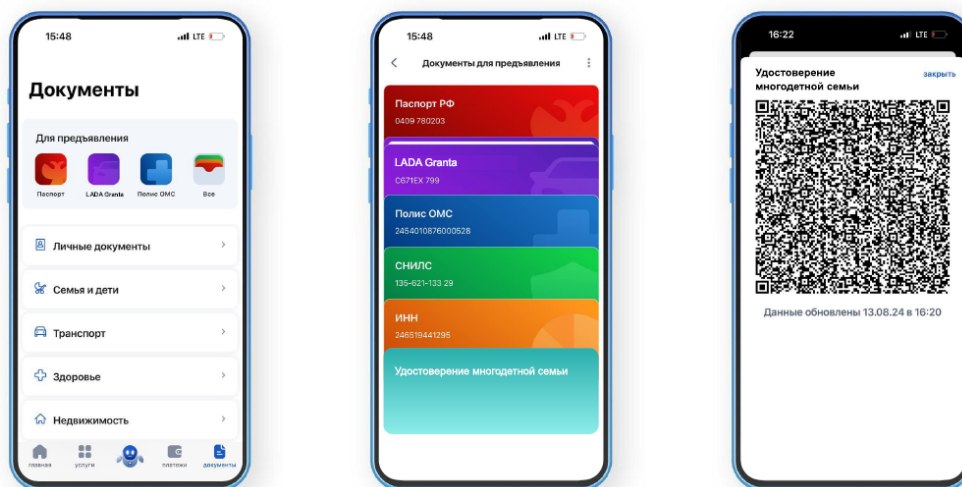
15:48 LTE

Документы

Для предъявления

Паспорт LADA Granta Полис ОМС Все

Личные документы

Семья и дети

Транспорт

Здоровье

Недвижимость

главная услуги платежи документы

15:48 LTE

Документы для предъявления

Паспорт РФ
0409 780203

LADA Granta
С671ЕХ 799

Полис ОМС
2454010876000528

СНИЛС
135-621-133 29

ИНН
246519441295

Удостоверение многодетной семьи

16:22

Удостоверение многодетной семьи

закрыть

Данные обновлены 13.08.24 в 16:20